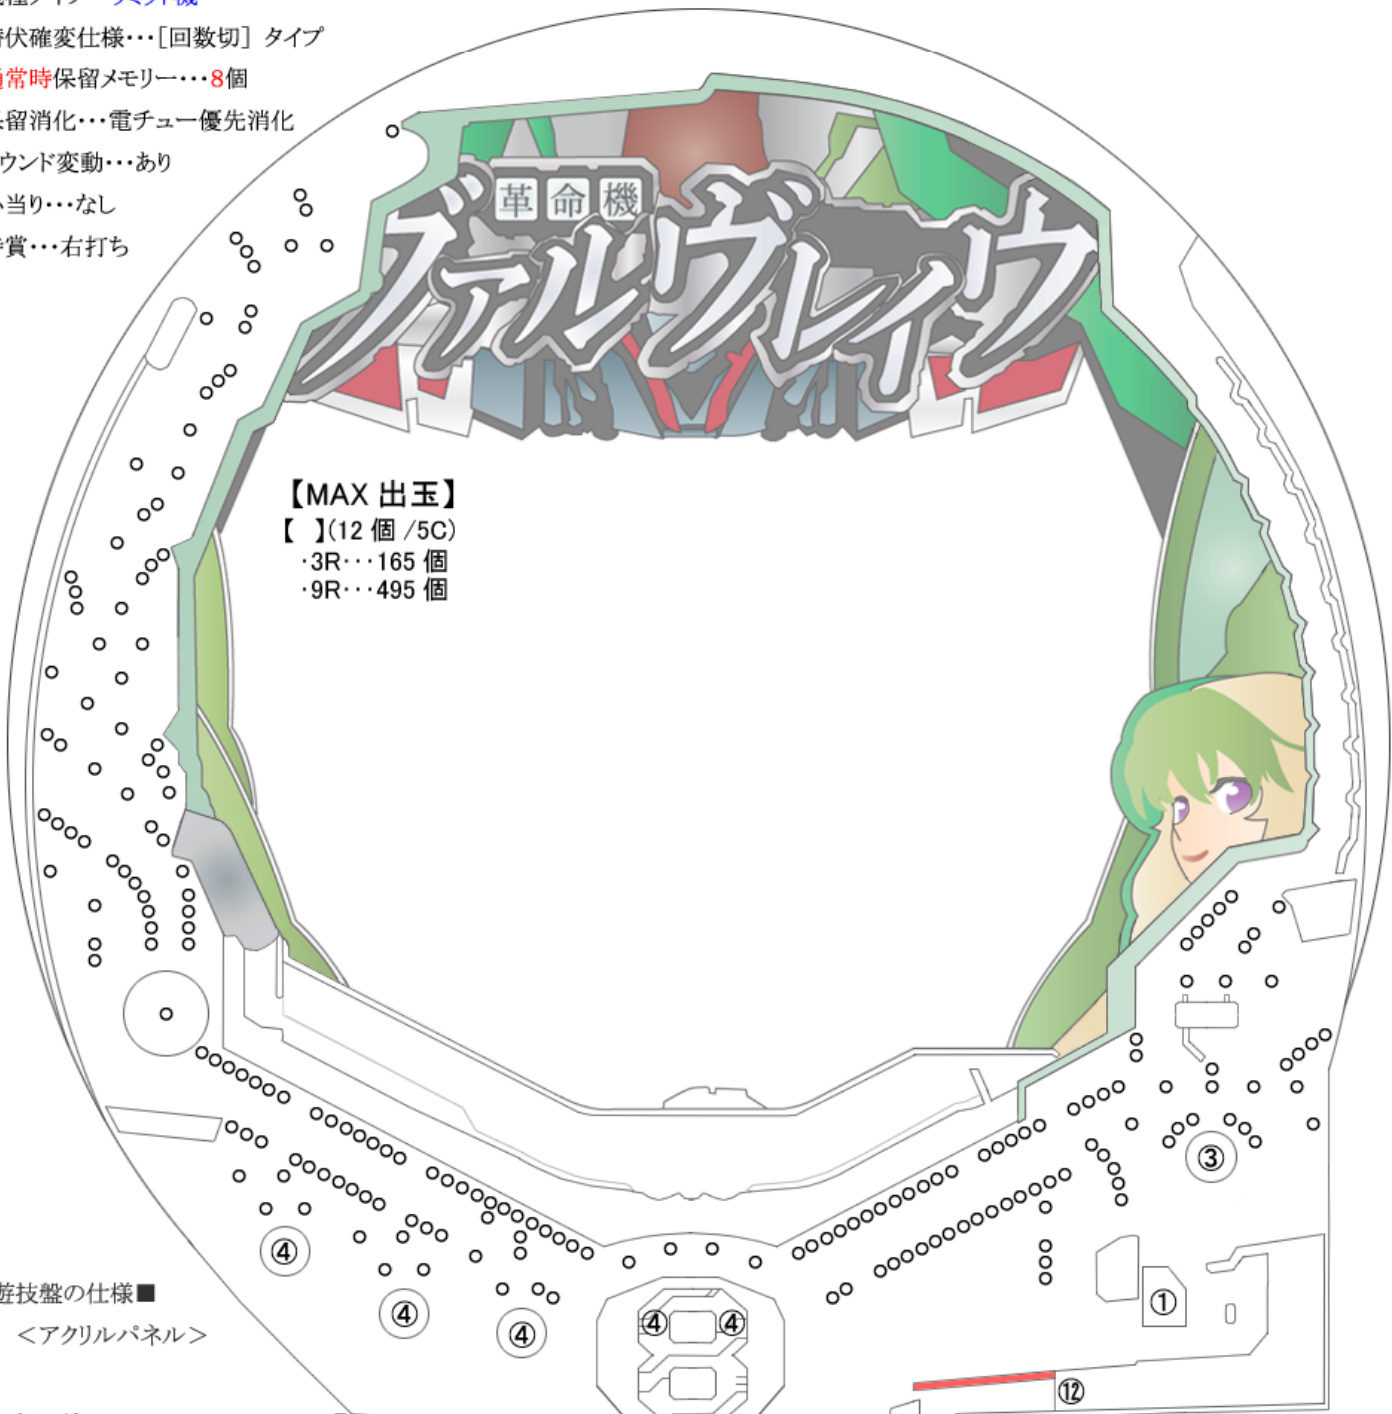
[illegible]
寺伏確変仕様･･･[回数切］タイプ
通常時保留メモリー･･･8個
保留消化･･･電チュー優先消化
ラウンド変動･･･あり
小当り･･･なし
入賞･･･右打ち

革命機
ヴァルヴレイヴ

【MAX 出玉】
【　】(12 個 /5C)
･3R･･･165 個
･9R･･･495 個

③
④
④
④
④
④
①
⑫

遊技盤の仕様■
＜アクリルパネル＞